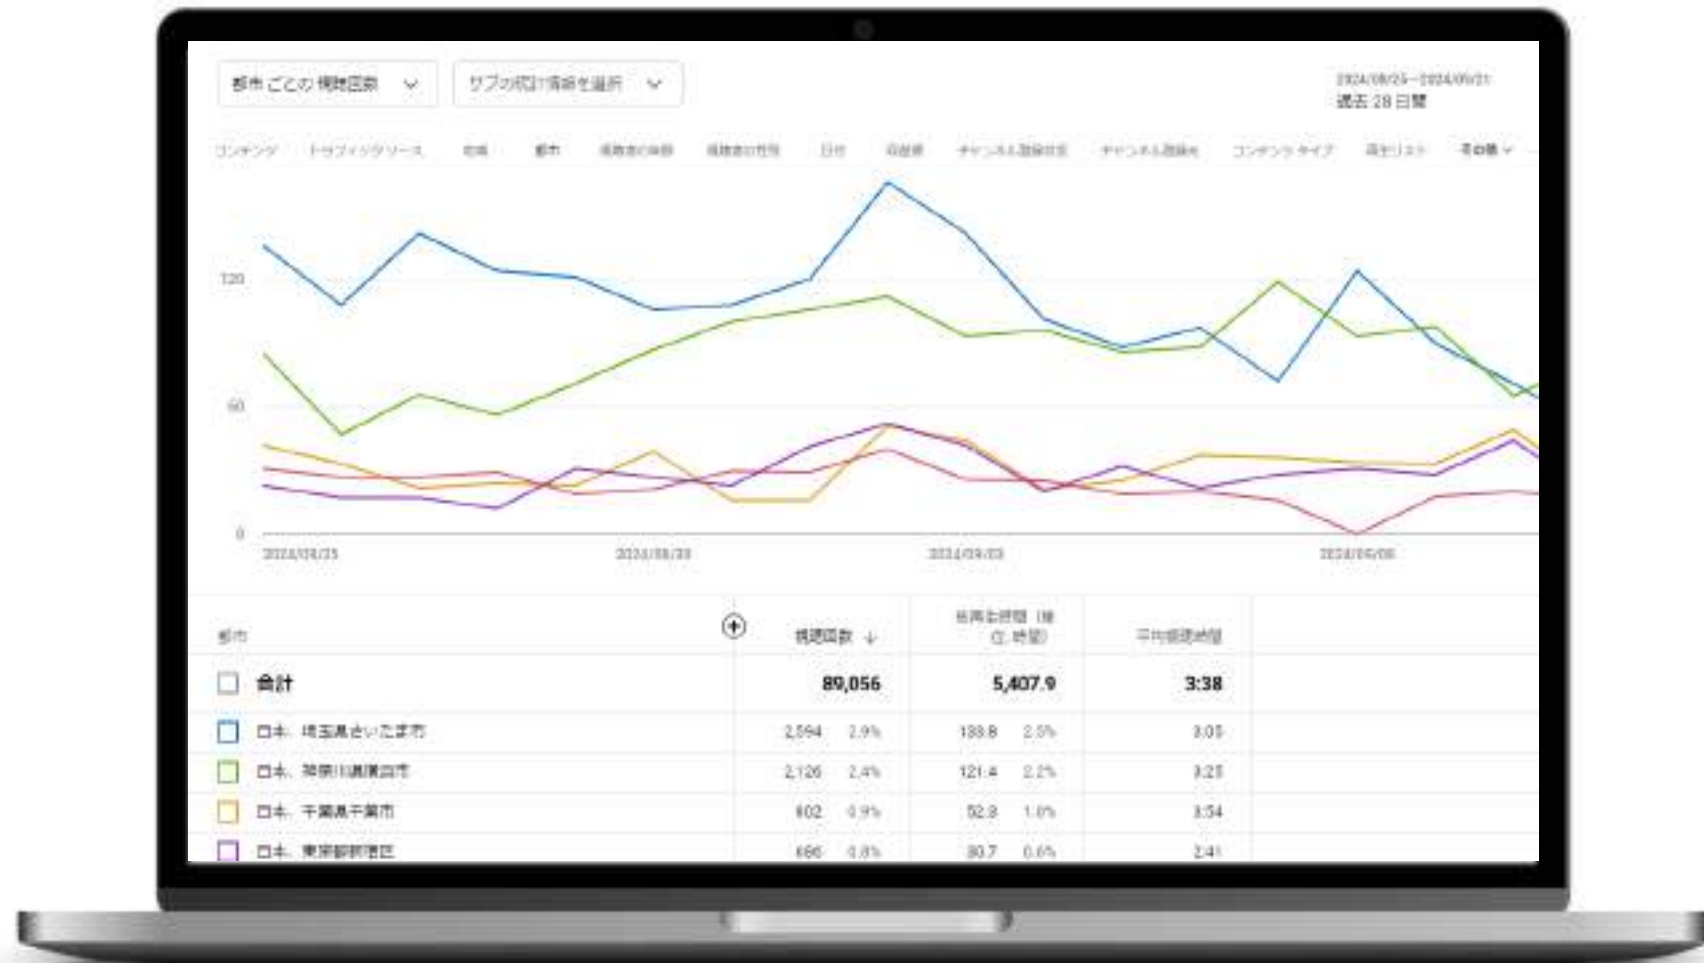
都市ごとの視聴回数

サブの統計情報を選択

2024/08/25～2024/09/21
過去 28 日間

コンテンツ　トラフィックソース　地域　都市　視聴者の年齢　視聴者の性別　日付　収益源　チャンネル登録状況　チャンネル登録元　コンテンツタイプ　再生リスト　その他

120
60
0

2024/08/25　2024/08/30　2024/09/03　2024/09/08

| 都市 | 視聴回数 ↓ | 総再生時間（単位: 時間） | 平均視聴時間 |
|---|---|---|---|
| 合計 | 89,056 | 5,407.9 | 3:38 |
| 日本、埼玉県さいたま市 | 2,594　2.9% | 133.8　2.5% | 3:05 |
| 日本、神奈川県横浜市 | 2,126　2.4% | 121.4　2.2% | 3:25 |
| 日本、千葉県千葉市 | 802　0.9% | 52.8　1.0% | 3:54 |
| 日本、東京都新宿区 | 666　0.8% | 30.7　0.6% | 2:41 |